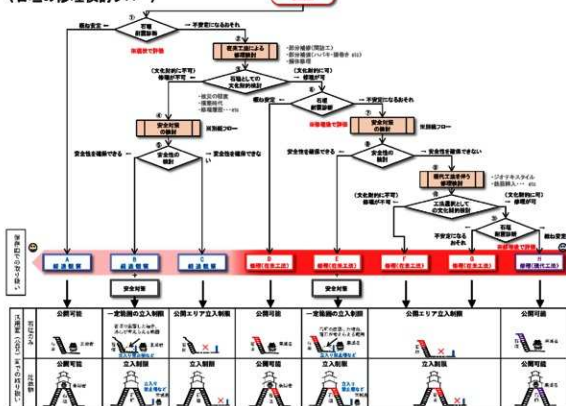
（石垣の修理検討フロー）

③
石垣
耐震診断
概ね安定
→ 不安定になるおそれ
※現状で評価

④
従来工法による
修理検討
・部分補修（間詰工）
・部分補修（ハバキ・腹巻き etc）
・解体修理

⑤
（文化財的に不可）
修理が不可
石垣としての
文化財的検討
（文化財的に可）
→ 修理が可
・被災の程度
・築造時代
・積み方・構造 etc

概ね安定
⑥
石垣
耐震診断
→ 不安定になるおそれ
※修理後で評価

④
安全対策
の検討
※別紙フロー

⑥
安全対策
の検討
※別紙フロー

⑦
安全性の
確認
安全性を確保できる
→ 安全性を確保できない

⑧
安全性の
確認
安全性を確保できる
→ 安全性を確保できない

⑨
現代工法を伴う
修理検討
・ジオテキスタイル
・鉄筋挿入・・・ etc

⑩
（文化財的に不可）
修理が不可
工法選択として
の文化財的検討
（文化財的に可）
修理が可

不安定になる
おそれ
石垣
耐震診断
※修理後で評価
概ね安定

岸壁前での取り扱い

A 経過観察
B 経過観察
C 経過観察
D 修理（在来工法）
E 修理（在来工法）
F 修理（在来工法）
G 修理（在来工法）
H 修理（現代工法）

安全対策
安全対策

| 公開可能 | 一定範囲の立入制限 | 公開エリア立入制限 | 公開可能 | 一定範囲の立入制限 | 公開エリア立入制限 | | 公開可能 |
|---|---|---|---|---|---|---|---|
| 公開可能 | 立入制限 | 立入制限 | 公開可能 | 立入制限 | | | 公開可能 |